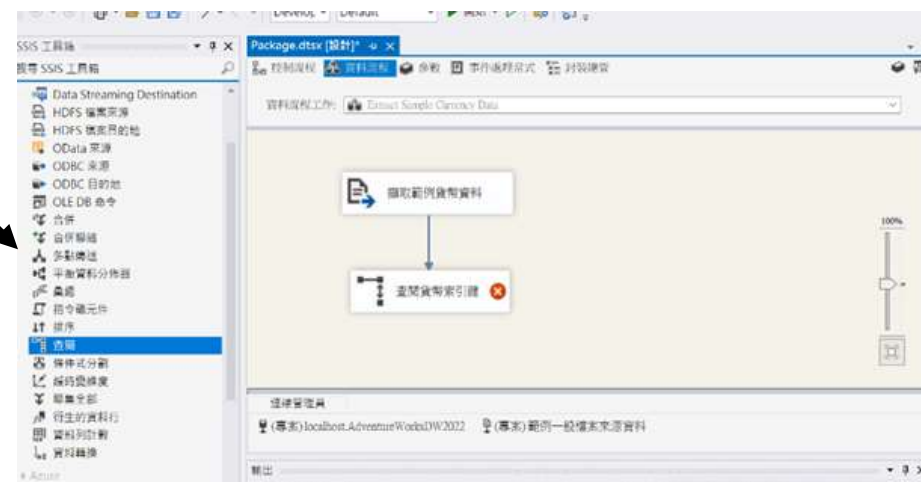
Develop Default

SSIS 工具箱
搜尋 SSIS 工具箱
Data Streaming Destination
HDFS 檔案來源
HDFS 檔案目的地
OData 來源
ODBC 來源
ODBC 目的地
OLE DB 命令
合併
合併聯結
多點傳送
平衡資料分佈器
彙總
指令碼元件
排序
查閱
條件式分割
緩時變維度
聯集全部
衍生的資料行
資料列計數
資料轉換
Azure

Package.dtsx [設計]*
控制流程 資料流程 參數 事件處理常式 封裝總管
資料流程工作: Extract Sample Currency Data
擷取範例貨幣資料
查閱貨幣索引鍵
100%
連線管理員
(專案) localhost.AdventureWorksDW2022 (專案) 範例一般檔案來源資料
輸出